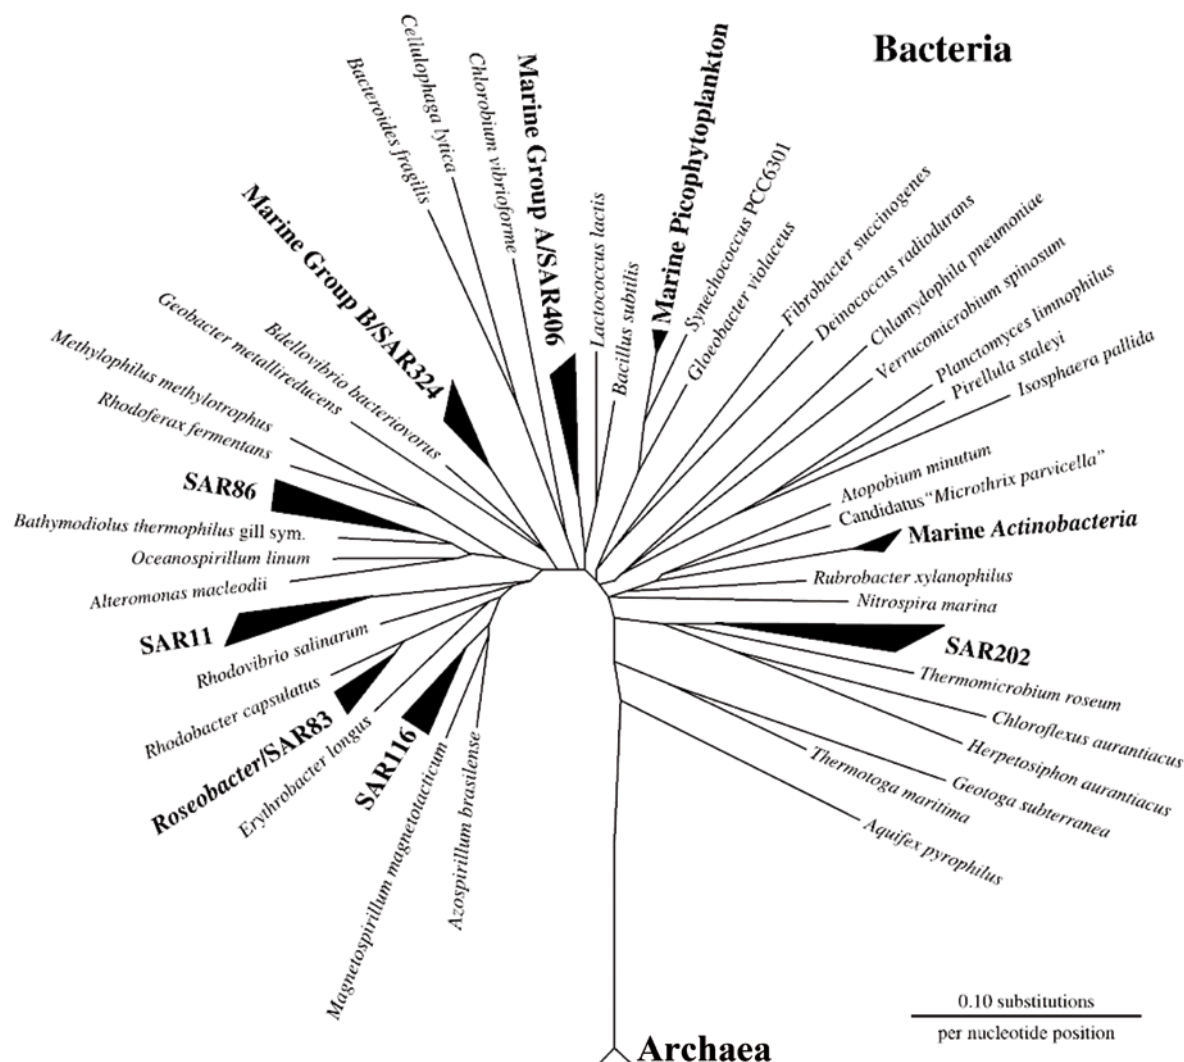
Bacteria

Cellulophaga lytica
Bacteroides fragilis
Chlorobium vibrioforme
Marine Group A/SAR406
Lactococcus lactis
Bacillus subtilis
Marine Picophytoplankton
Synechococcus PCC6301
Gloeobacter violaceus
Fibrobacter succinogenes
Deinococcus radiodurans
Chlamydophila pneumoniae
Verrucomicrobium spinosum
Planctomyces limnophilus
Pirellula staleyi
Isosphaera pallida
Marine Group B/SAR324
Geobacter metallireducens
Bdellovibrio bacteriovorus
Methylophilus methylotrophus
Rhodoferax fermentans
SAR86
Bathymodiolus thermophilus gill sym.
Oceanospirillum linum
Alteromonas macleodii
Atopobium minutum
Candidatus "Microthrix parvicella"
Marine Actinobacteria
Rubrobacter xylanophilus
Nitrospira marina
SAR11
Rhodovibrio salinarum
SAR202
Thermomicrobium roseum
Chloroflexus aurantiacus
Herpetosiphon aurantiacus
Geotoga subterranea
Thermotoga maritima
Aquifex pyrophilus
Rhodobacter capsulatus
Roseobacter/SAR83
Erythrobacter longus
SAR116
Magnetospirillum magnetotacticum
Azospirillum brasilense

0.10 substitutions
per nucleotide position

Archaea